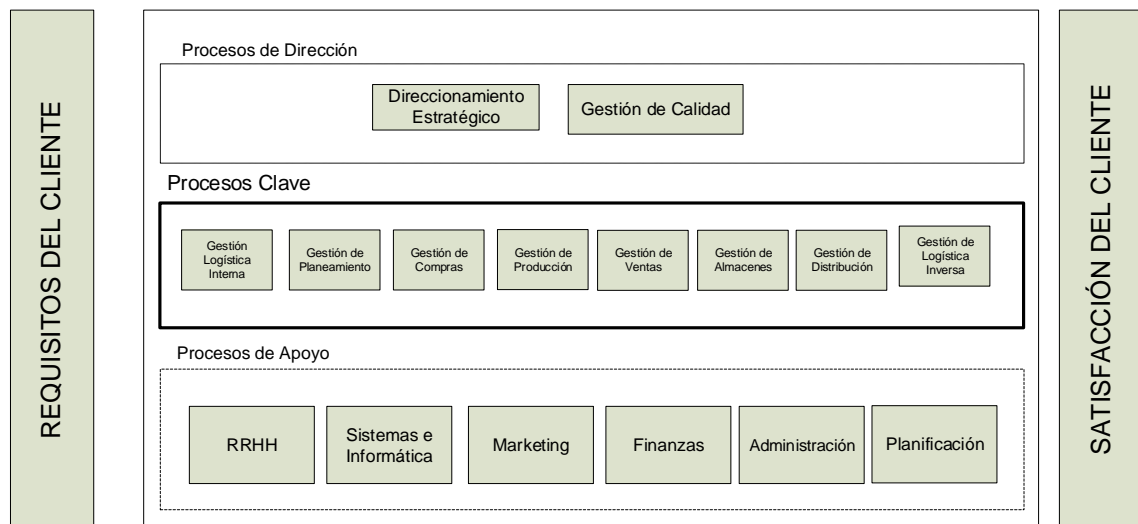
REQUISITOS DEL CLIENTE

Procesos de Dirección

Direccionamiento Estratégico

Gestión de Calidad

Procesos Clave

Gestión Logística Interna

Gestión de Planeamiento

Gestión de Compras

Gestión de Producción

Gestión de Ventas

Gestión de Almacenes

Gestión de Distribución

Gestión de Logística Inversa

Procesos de Apoyo

RRHH

Sistemas e Informática

Marketing

Finanzas

Administración

Planificación

SATISFACCIÓN DEL CLIENTE